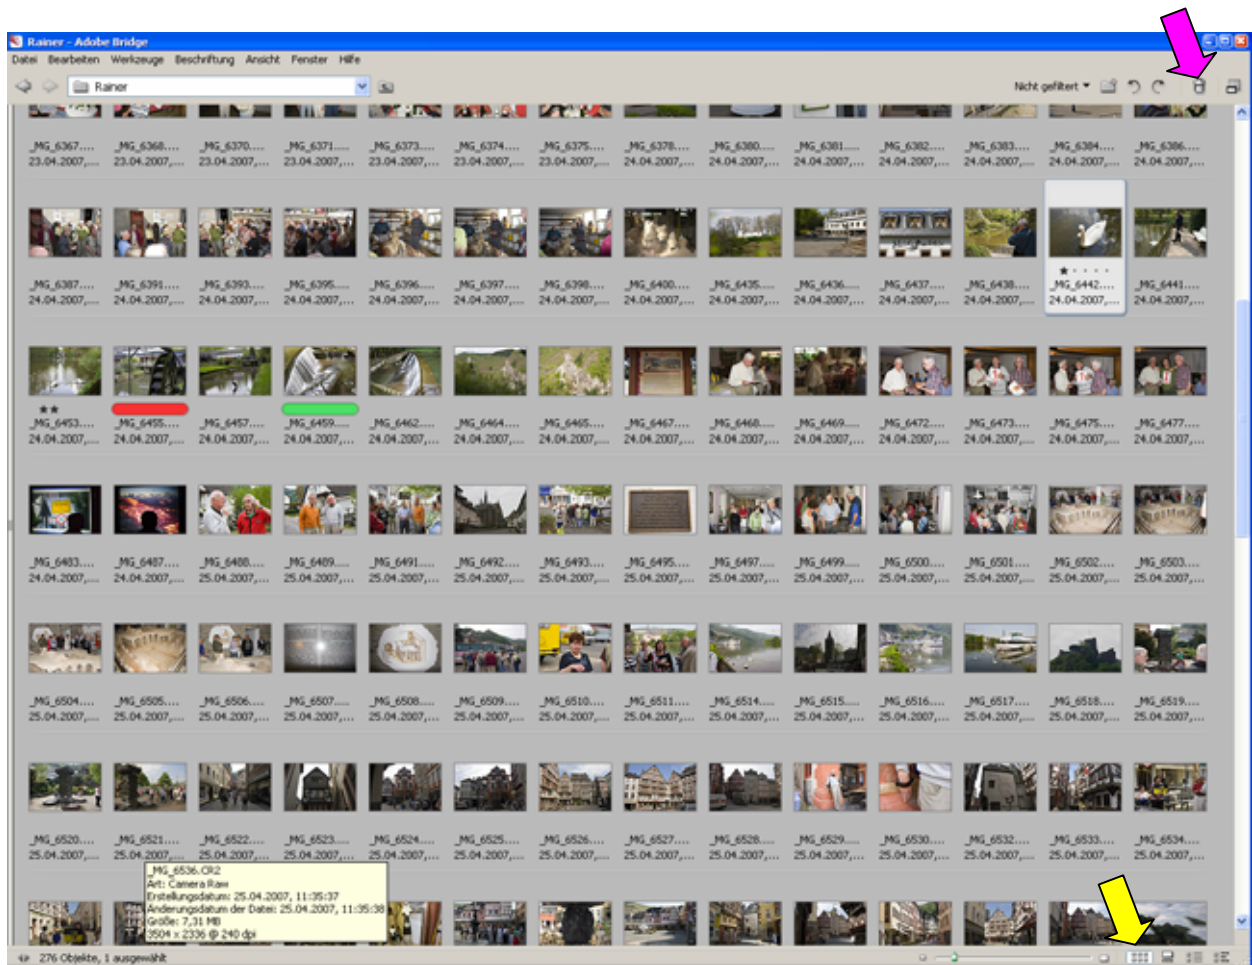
Rainer - Adobe Bridge

Datei Bearbeiten Werkzeuge Beschriftung Ansicht Fenster Hilfe

Rainer

Nicht gefiltert

_MG_6367.... 23.04.2007,...
_MG_6368.... 23.04.2007,...
_MG_6370.... 23.04.2007,...
_MG_6371.... 23.04.2007,...
_MG_6373.... 23.04.2007,...
_MG_6374.... 23.04.2007,...
_MG_6375.... 23.04.2007,...
_MG_6378.... 24.04.2007,...
_MG_6380.... 24.04.2007,...
_MG_6381.... 24.04.2007,...
_MG_6382.... 24.04.2007,...
_MG_6383.... 24.04.2007,...
_MG_6384.... 24.04.2007,...
_MG_6386.... 24.04.2007,...

_MG_6387.... 24.04.2007,...
_MG_6391.... 24.04.2007,...
_MG_6393.... 24.04.2007,...
_MG_6395.... 24.04.2007,...
_MG_6396.... 24.04.2007,...
_MG_6397.... 24.04.2007,...
_MG_6398.... 24.04.2007,...
_MG_6400.... 24.04.2007,...
_MG_6435.... 24.04.2007,...
_MG_6436.... 24.04.2007,...
_MG_6437.... 24.04.2007,...
_MG_6438.... 24.04.2007,...
★ · · · ·
_MG_6442.... 24.04.2007,...
_MG_6441.... 24.04.2007,...

★★
_MG_6453.... 24.04.2007,...
_MG_6455.... 24.04.2007,...
_MG_6457.... 24.04.2007,...
_MG_6459.... 24.04.2007,...
_MG_6462.... 24.04.2007,...
_MG_6464.... 24.04.2007,...
_MG_6465.... 24.04.2007,...
_MG_6467.... 24.04.2007,...
_MG_6468.... 24.04.2007,...
_MG_6469.... 24.04.2007,...
_MG_6472.... 24.04.2007,...
_MG_6473.... 24.04.2007,...
_MG_6475.... 24.04.2007,...
_MG_6477.... 24.04.2007,...

_MG_6483.... 24.04.2007,...
_MG_6487.... 24.04.2007,...
_MG_6488.... 25.04.2007,...
_MG_6489.... 25.04.2007,...
_MG_6491.... 25.04.2007,...
_MG_6492.... 25.04.2007,...
_MG_6493.... 25.04.2007,...
_MG_6495.... 25.04.2007,...
_MG_6497.... 25.04.2007,...
_MG_6499.... 25.04.2007,...
_MG_6500.... 25.04.2007,...
_MG_6501.... 25.04.2007,...
_MG_6502.... 25.04.2007,...
_MG_6503.... 25.04.2007,...

_MG_6504.... 25.04.2007,...
_MG_6505.... 25.04.2007,...
_MG_6506.... 25.04.2007,...
_MG_6507.... 25.04.2007,...
_MG_6508.... 25.04.2007,...
_MG_6509.... 25.04.2007,...
_MG_6510.... 25.04.2007,...
_MG_6511.... 25.04.2007,...
_MG_6514.... 25.04.2007,...
_MG_6515.... 25.04.2007,...
_MG_6516.... 25.04.2007,...
_MG_6517.... 25.04.2007,...
_MG_6518.... 25.04.2007,...
_MG_6519.... 25.04.2007,...

_MG_6520.... 25.04.2007,...
_MG_6521.... 25.04.2007,...
_MG_6522.... 25.04.2007,...
_MG_6523.... 25.04.2007,...
_MG_6524.... 25.04.2007,...
_MG_6525.... 25.04.2007,...
_MG_6526.... 25.04.2007,...
_MG_6527.... 25.04.2007,...
_MG_6528.... 25.04.2007,...
_MG_6529.... 25.04.2007,...
_MG_6530.... 25.04.2007,...
_MG_6532.... 25.04.2007,...
_MG_6533.... 25.04.2007,...
_MG_6534.... 25.04.2007,...

_MG_6536.CR2
Art: Camera Raw
Erstellungsdatum: 25.04.2007, 11:35:37
Änderungsdatum der Datei: 25.04.2007, 11:35:38
Größe: 7,31 MB
3504 x 2336 @ 240 dpi

276 Objekte, 1 ausgewählt